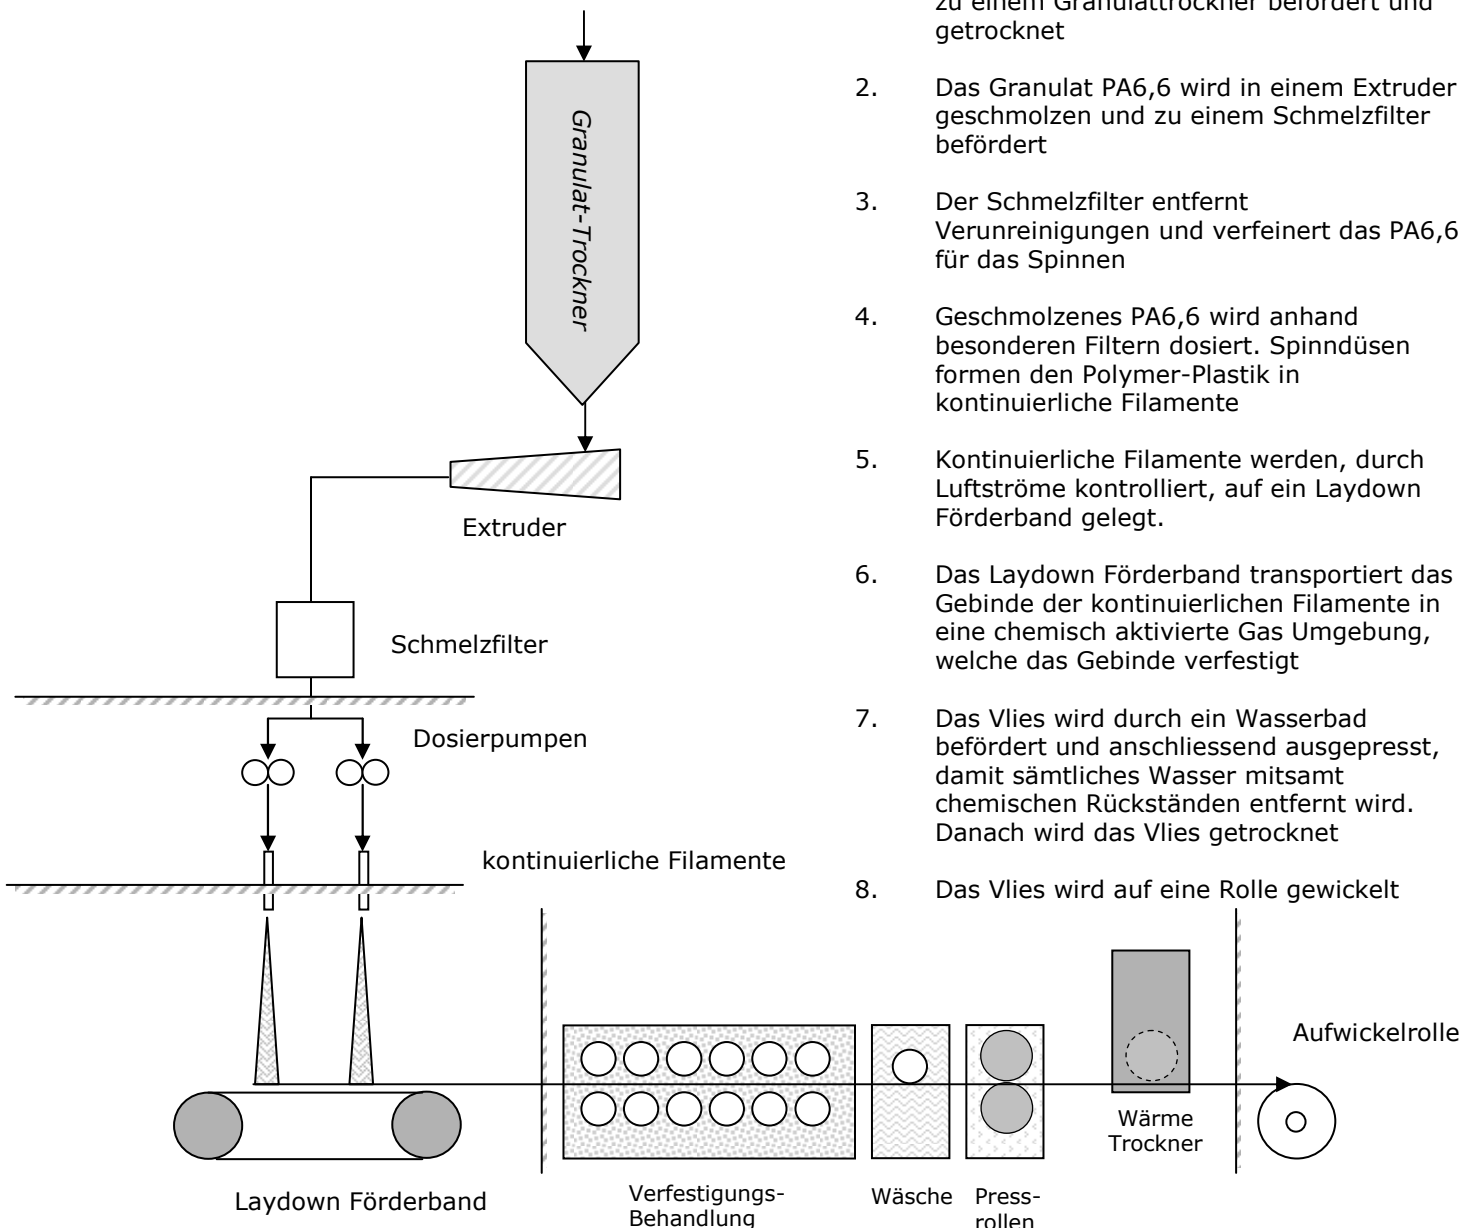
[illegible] zu einem Granulattrockner befördert und getrocknet

2. Das Granulat PA6,6 wird in einem Extruder geschmolzen und zu einem Schmelzfilter befördert

3. Der Schmelzfilter entfernt Verunreinigungen und verfeinert das PA6,6 für das Spinnen

4. Geschmolzenes PA6,6 wird anhand besonderen Filtern dosiert. Spinndüsen formen den Polymer-Plastik in kontinuierliche Filamente

5. Kontinuierliche Filamente werden, durch Luftströme kontrolliert, auf ein Laydown Förderband gelegt.

6. Das Laydown Förderband transportiert das Gebinde der kontinuierlichen Filamente in eine chemisch aktivierte Gas Umgebung, welche das Gebinde verfestigt

7. Das Vlies wird durch ein Wasserbad befördert und anschliessend ausgepresst, damit sämtliches Wasser mitsamt chemischen Rückständen entfernt wird. Danach wird das Vlies getrocknet

8. Das Vlies wird auf eine Rolle gewickelt

Granulat-Trockner

Extruder

Schmelzfilter

Dosierpumpen

kontinuierliche Filamente

Aufwickelrolle

Wärme Trockner

Laydown Förderband

Verfestigungs-Behandlung

Wäsche

Pressrollen